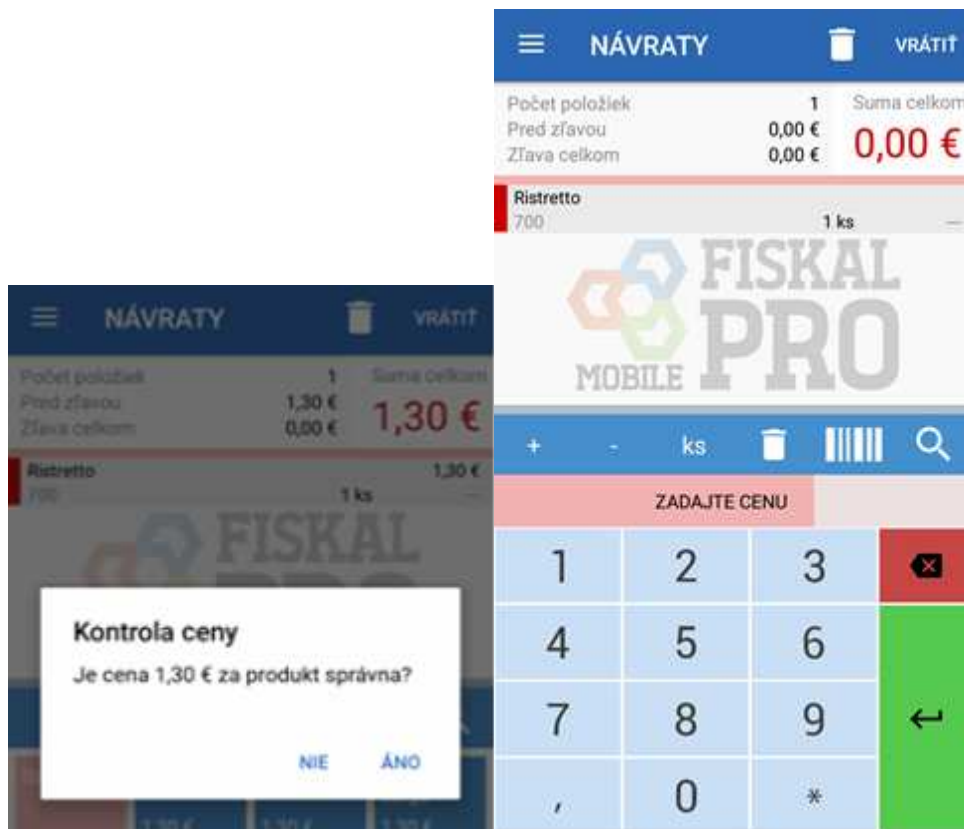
NÁVRATY VRÁTIŤ

Počet položiek 1
Pred zľavou 1,30 €
Zľava celkom 0,00 €
Suma celkom
1,30 €

Ristretto 1,30 €
700 1 ks

FISKAL

Kontrola ceny
Je cena 1,30 € za produkt správna?
NIE ÁNO

NÁVRATY VRÁTIŤ

Počet položiek 1
Pred zľavou 0,00 €
Zľava celkom 0,00 €
Suma celkom
0,00 €

Ristretto
700 1 ks

FISKAL
MOBILE PRO

+ - ks

ZADAJTE CENU

1 2 3
4 5 6
7 8 9
, 0 *